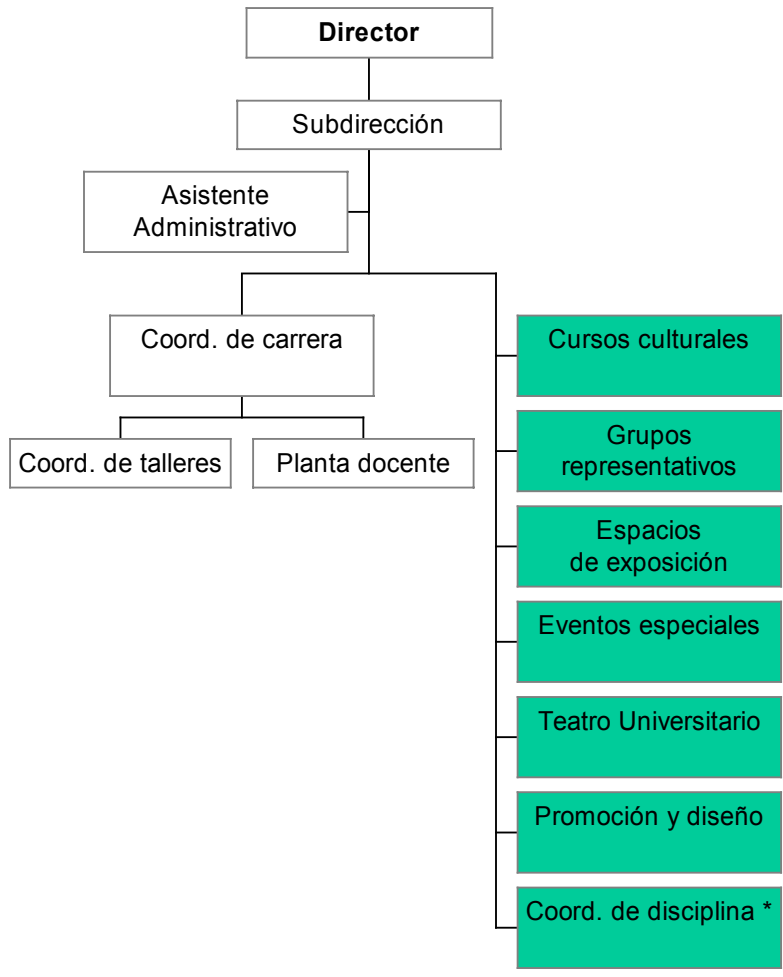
Director

Subdirección

Asistente Administrativo

Coord. de carrera

Coord. de talleres

Planta docente

Cursos culturales

Grupos representativos

Espacios de exposición

Eventos especiales

Teatro Universitario

Promoción y diseño

Coord. de disciplina *